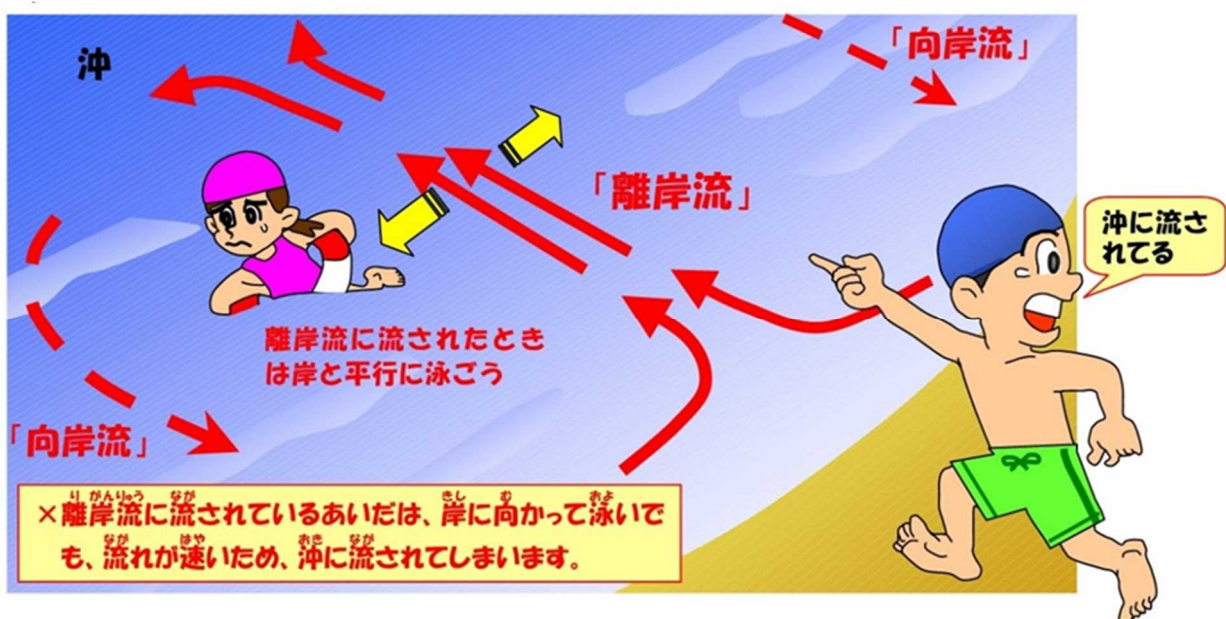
沖

「向岸流」

「離岸流」

沖に流されてる

離岸流に流されたときは岸と平行に泳ごう

「向岸流」

×離岸流(りがんりゅう)に流(なが)されているあいだは、岸(きし)に向(む)かって泳(およ)いでも、流(なが)れが速(はや)いため、沖(おき)に流(なが)されてしまいます。